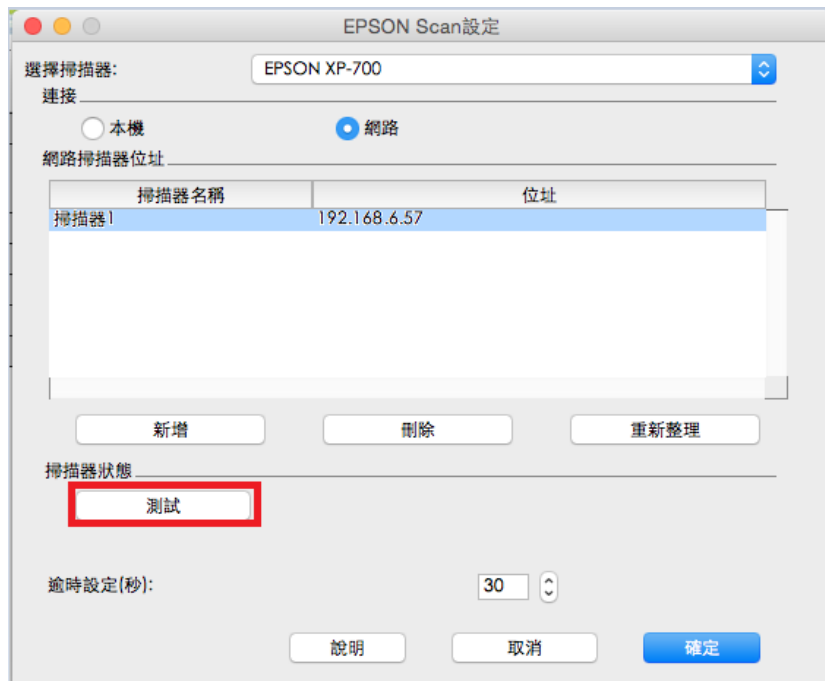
EPSON Scan設定

選擇掃描器: EPSON XP-700

連接

本機

網路

網路掃描器位址

| 掃描器名稱 | 位址 |
|---|---|
| 掃描器1 | 192.168.6.57 |

新增

刪除

重新整理

掃描器狀態

測試

逾時設定(秒): 30

說明

取消

確定